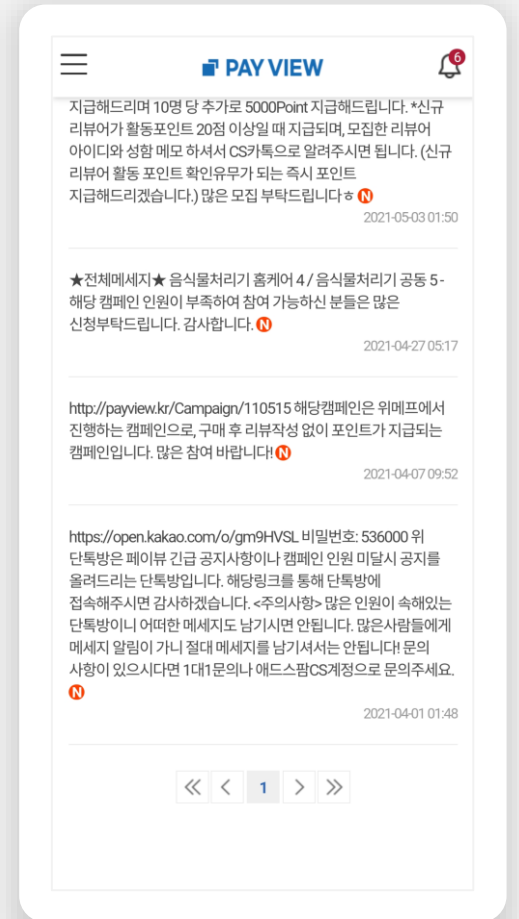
PAY VIEW

6

지급해드리며 10명 당 추가로 5000Point 지급해드립니다. *신규 리뷰어가 활동포인트 20점 이상일 때 지급되며, 모집한 리뷰어 아이디와 성함 메모 하셔서 CS카톡으로 알려주시면 됩니다. (신규 리뷰어 활동 포인트 확인유무가 되는 즉시 포인트 지급해드리겠습니다.) 많은 모집 부탁드립니다ㅎ N

2021-05-03 01:50

★전체메세지★ 음식물처리기 홈케어 4 / 음식물처리기 공동 5 - 해당 캠페인 인원이 부족하여 참여 가능하신 분들은 많은 신청부탁드립니다. 감사합니다. N

2021-04-27 05:17

http://payview.kr/Campaign/110515 해당캠페인은 위메프에서 진행하는 캠페인으로, 구매 후 리뷰작성 없이 포인트가 지급되는 캠페인입니다. 많은 참여 바랍니다! N

2021-04-07 09:52

https://open.kakao.com/o/gm9HVSL 비밀번호: 536000 위 단톡방은 페이뷰 긴급 공지사항이나 캠페인 인원 미달시 공지를 올려드리는 단톡방입니다. 해당링크를 통해 단톡방에 접속해주시면 감사하겠습니다. <주의사항> 많은 인원이 속해있는 단톡방이니 어떠한 메세지도 남기시면 안됩니다. 많은사람들에게 메세지 알림이 가니 절대 메세지를 남기셔서는 안됩니다! 문의 사항이 있으시다면 1대1문의나 애드스팜CS계정으로 문의주세요. N

2021-04-01 01:48

« ‹ 1 › »